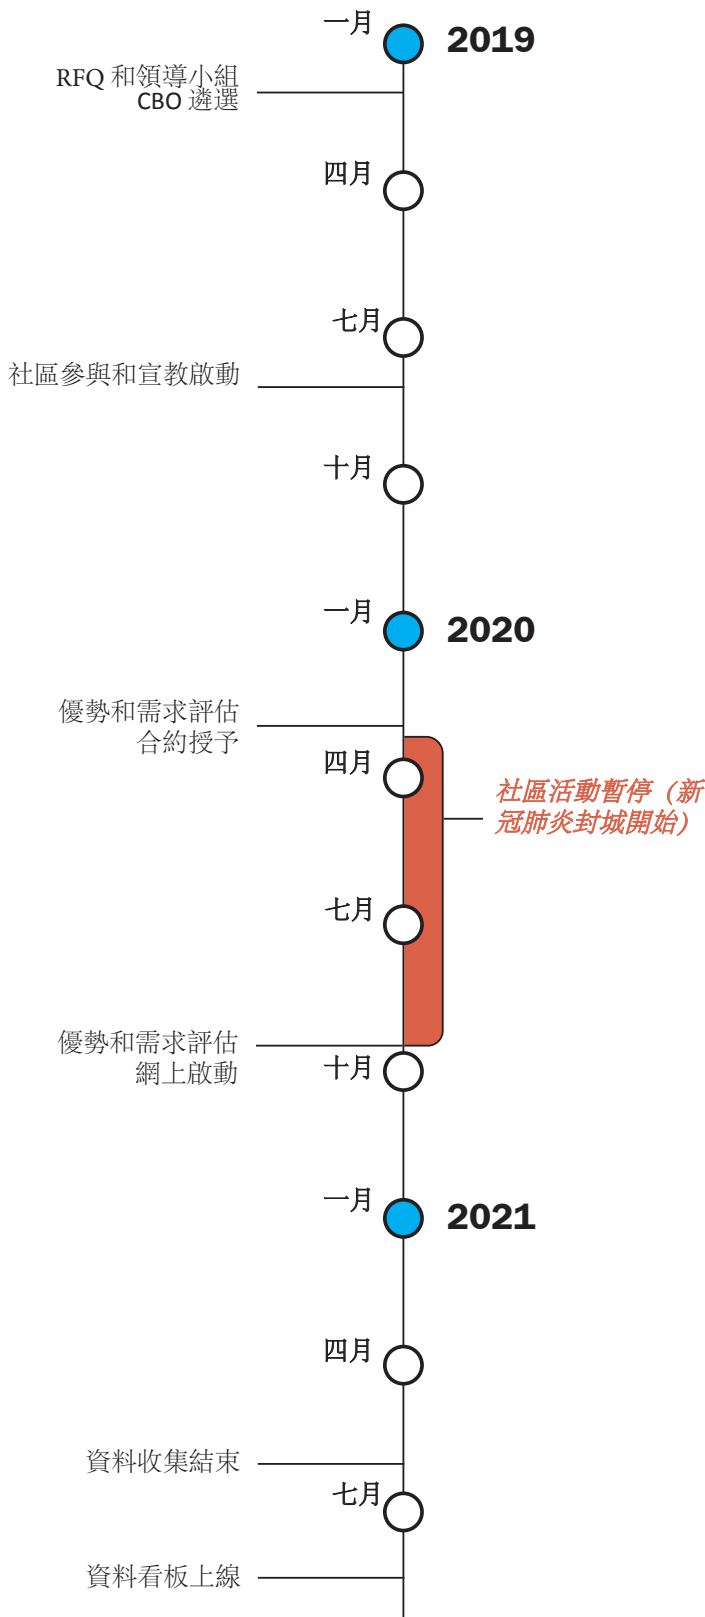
一月 2019

RFQ 和領導小組 CBO 遴選

四月

七月

社區參與和宣教啟動

十月

一月 2020

優勢和需求評估 合約授予

四月

社區活動暫停（新冠肺炎封城開始）

七月

優勢和需求評估 網上啟動

十月

一月 2021

四月

資料收集結束

七月

資料看板上線